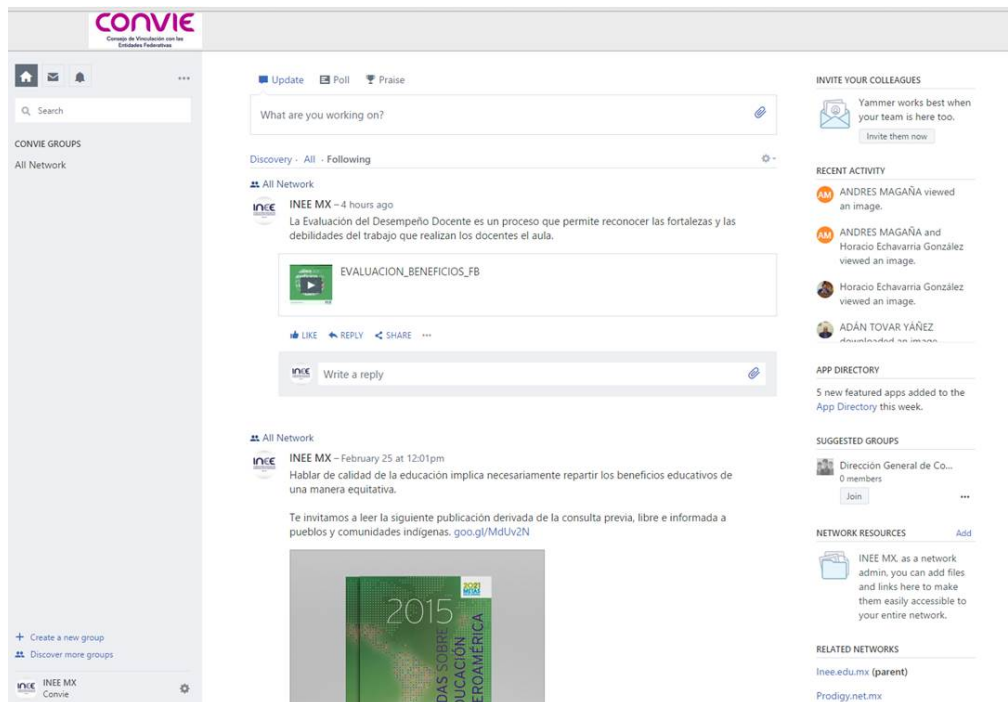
CONVIE
Consejo de Vinculación con las Entidades Federativas

Search

CONVIE GROUPS
All Network

+ Create a new group
Discover more groups

INEE MX
Convie

Update Poll Praise

What are you working on?

Discovery · All · Following

All Network

INEE MX – 4 hours ago
La Evaluación del Desempeño Docente es un proceso que permite reconocer las fortalezas y las debilidades del trabajo que realizan los docentes el aula.

EVALUACION_BENEFICIOS_FB

LIKE REPLY SHARE ···

Write a reply

All Network

INEE MX – February 25 at 12:01pm
Hablar de calidad de la educación implica necesariamente repartir los beneficios educativos de una manera equitativa.

Te invitamos a leer la siguiente publicación derivada de la consulta previa, libre e informada a pueblos y comunidades indígenas. goo.gl/MdUv2N

2015
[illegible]DAS SOBRE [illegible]UCACIÓN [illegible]EROAMÉRICA

INVITE YOUR COLLEAGUES
Yammer works best when your team is here too.
Invite them now

RECENT ACTIVITY
ANDRES MAGAÑA viewed an image.
ANDRES MAGAÑA and Horacio Echavarria González viewed an image.
Horacio Echavarria González viewed an image.
ADÁN TOVAR YÁÑEZ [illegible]

APP DIRECTORY
5 new featured apps added to the App Directory this week.

SUGGESTED GROUPS
Dirección General de Co...
0 members
Join

NETWORK RESOURCES Add
INEE MX, as a network admin, you can add files and links here to make them easily accessible to your entire network.

RELATED NETWORKS
Inee.edu.mx (parent)
Prodigy.net.mx